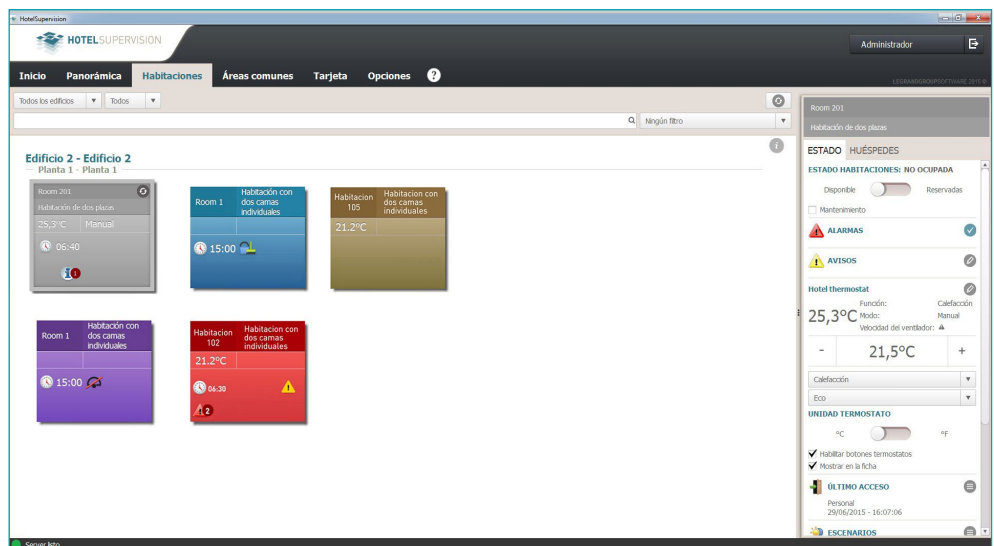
HotelSupervision

HOTELSUPERVISION

Administrador

Inicio Panorámica Habitaciones Áreas comunes Tarjeta Opciones ?

LEGRANDGROUPSOFTWARE 2015 ©

Todos los edificios Todos

Ningún filtro

Edificio 2 - Edificio 2
Planta 1 - Planta 1

Room 201
Habitación de dos plazas
25,3°C Manual
06:40
1

Room 1
Habitación con dos camas individuales
15:00

Habitacion 105
Habitacion con dos camas individuales
21.2°C

Room 1
Habitación con dos camas individuales
15:00

Habitacion 102
Habitacion con dos camas individuales
21.2°C
06:30
2

Room 201
Habitación de dos plazas

ESTADO HUÉSPEDES

ESTADO HABITACIONES: NO OCUPADA
Disponible Reservadas
Mantenimiento

ALARMAS

AVISOS

Hotel thermostat
25,3°C
Función: Calefacción
Modo: Manual
Velocidad del ventilador:

- 21,5°C +

Calefacción
Eco

UNIDAD TERMOSTATO
°C °F
Habilitar botones termostatos
Mostrar en la ficha

ÚLTIMO ACCESO
Personal
29/06/2015 - 16:07:06

ESCENARIOS

Server listo